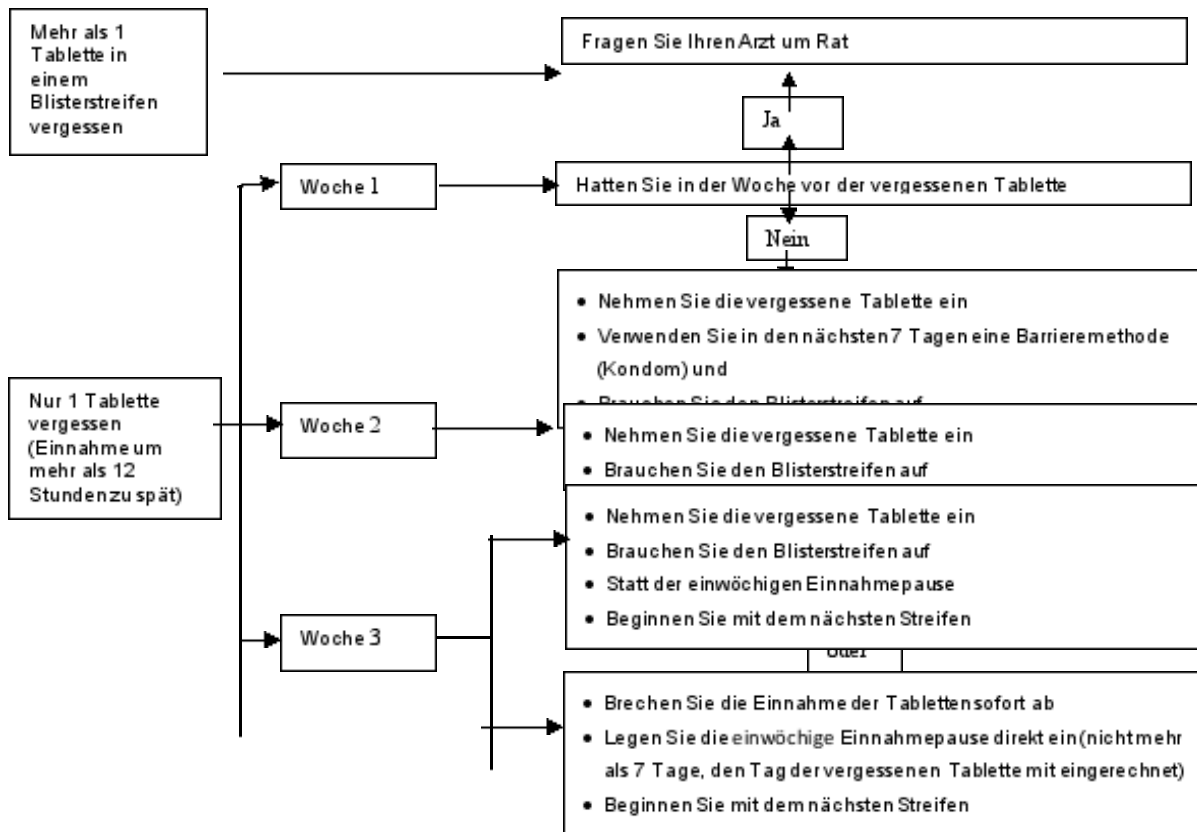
Mehr als 1 Tablette in einem Blisterstreifen vergessen

Fragen Sie Ihren Arzt um Rat

Ja

Woche 1

Hatten Sie in der Woche vor der vergessenen Tablette

Nein

• Nehmen Sie die vergessene Tablette ein
• Verwenden Sie in den nächsten 7 Tagen eine Barrieremethode (Kondom) und
• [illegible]

Nur 1 Tablette vergessen (Einnahme um mehr als 12 Stunden zu spät)

Woche 2

• Nehmen Sie die vergessene Tablette ein
• Brauchen Sie den Blisterstreifen auf

Woche 3

• Nehmen Sie die vergessene Tablette ein
• Brauchen Sie den Blisterstreifen auf
• Statt der einwöchigen Einnahmepause
• Beginnen Sie mit dem nächsten Streifen

oder

• Brechen Sie die Einnahme der Tabletten sofort ab
• Legen Sie die einwöchige Einnahmepause direkt ein (nicht mehr als 7 Tage, den Tag der vergessenen Tablette mit eingerechnet)
• Beginnen Sie mit dem nächsten Streifen